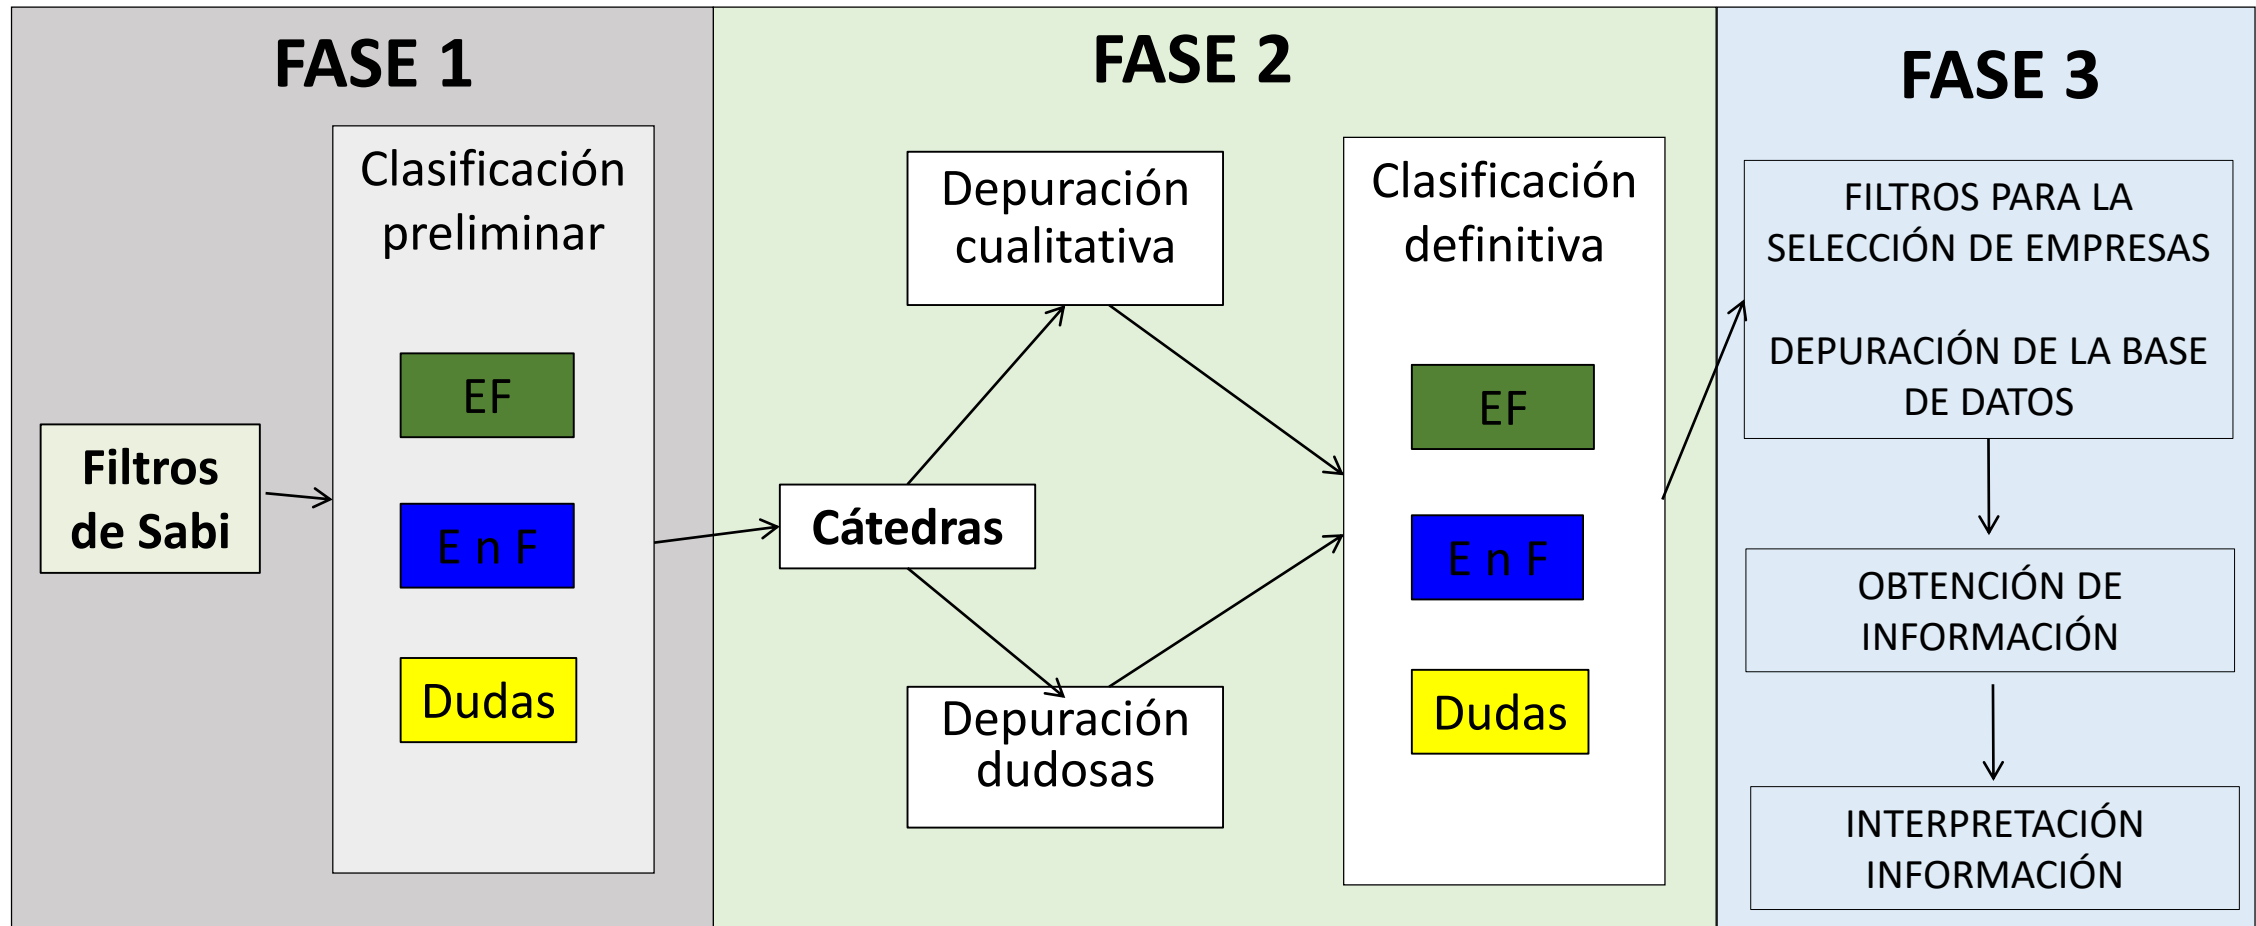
FASE 1

Filtros de Sabi

Clasificación preliminar

EF

E n F

Dudas

FASE 2

Depuración cualitativa

Cátedras

Depuración dudosas

Clasificación definitiva

EF

E n F

Dudas

FASE 3

FILTROS PARA LA SELECCIÓN DE EMPRESAS

DEPURACIÓN DE LA BASE DE DATOS

OBTENCIÓN DE INFORMACIÓN

INTERPRETACIÓN INFORMACIÓN